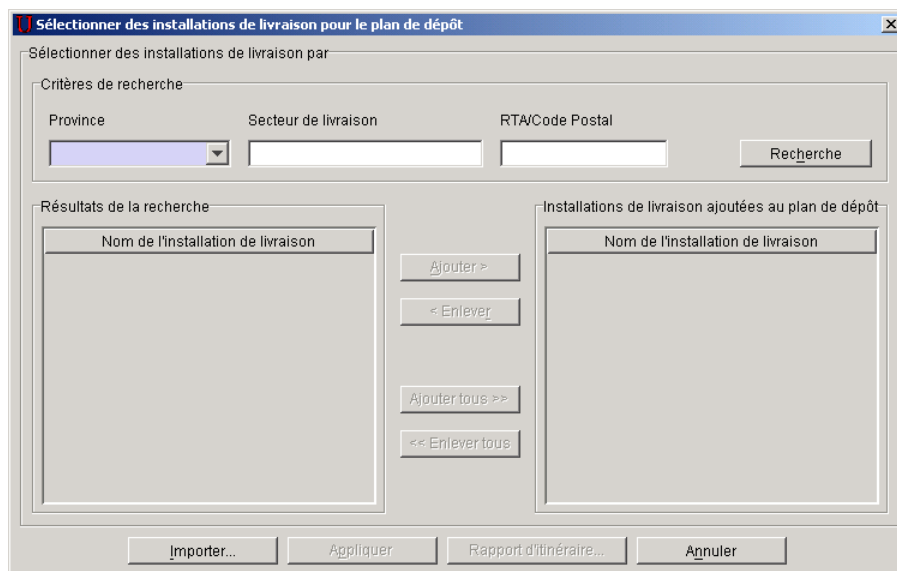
Sélectionner des installations de livraison pour le plan de dépôt

Sélectionner des installations de livraison par

Critères de recherche

Province

Secteur de livraison

RTA/Code Postal

Recherche

Résultats de la recherche

Nom de l'installation de livraison

Ajouter >

< Enlever

Ajouter tous >>

<< Enlever tous

Installations de livraison ajoutées au plan de dépôt

Nom de l'installation de livraison

Importer...

Appliquer

Rapport d'itinéraire...

Annuler